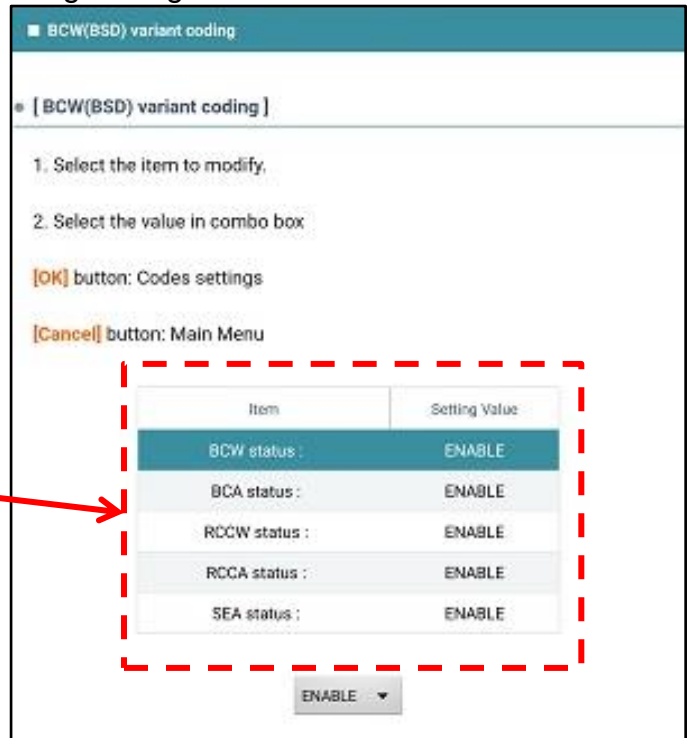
■ BCW(BSD) variant coding

[ BCW(BSD) variant coding ]

1. Select the item to modify.

2. Select the value in combo box

[OK] button: Codes settings

[Cancel] button: Main Menu

| Item | Setting Value |
|---|---|
| BCW status : | ENABLE |
| BCA status : | ENABLE |
| RCCW status : | ENABLE |
| RCCA status : | ENABLE |
| SEA status : | ENABLE |

ENABLE ▼